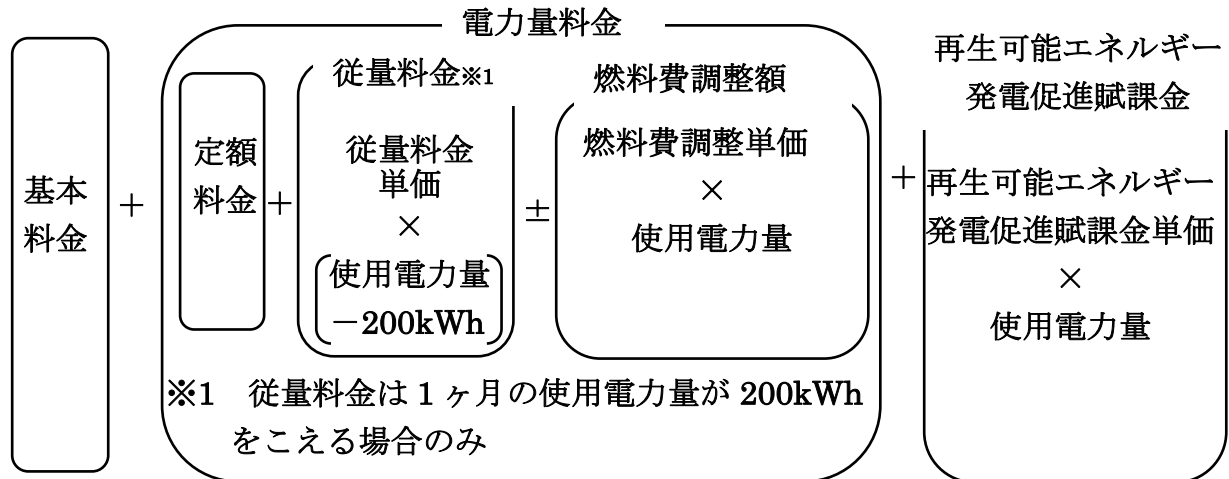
電力量料金

基本料金 ＋ 定額料金 ＋ 従量料金※1

従量料金単価
×
使用電力量
－200kWh

± 燃料費調整額

燃料費調整単価
×
使用電力量

※1　従量料金は１ヶ月の使用電力量が 200kWh をこえる場合のみ

＋ 再生可能エネルギー発電促進賦課金

再生可能エネルギー発電促進賦課金単価
×
使用電力量